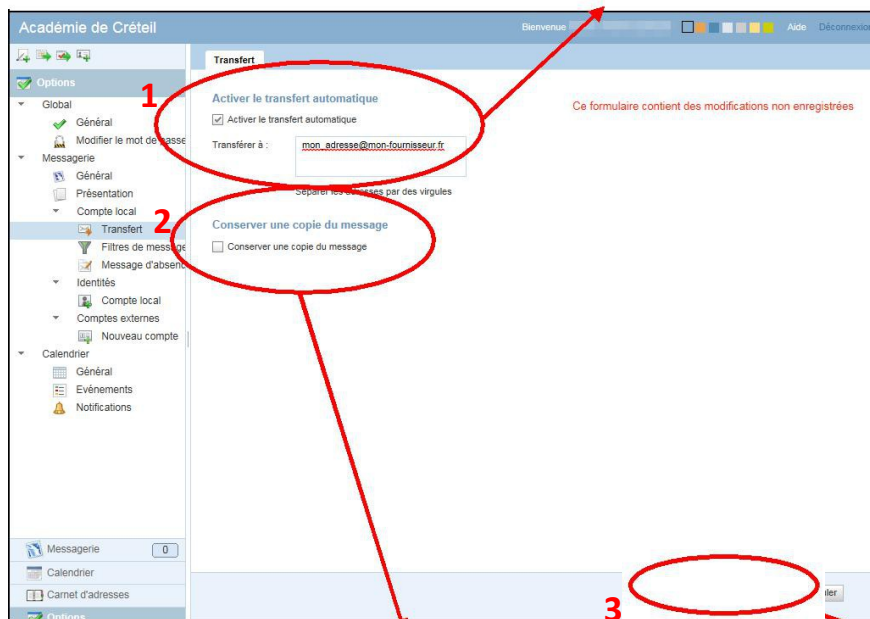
Académie de Créteil

Bienvenue

Aide Déconnexion

Options

Global

Général

Modifier le mot de passe

Messagerie

Général

Présentation

Compte local

Transfert

Filtres de message

Message d'absence

Identités

Compte local

Comptes externes

Nouveau compte

Calendrier

Général

Evénements

Notifications

Messagerie 0

Calendrier

Carnet d'adresses

Options

Transfert

1

Activer le transfert automatique

Activer le transfert automatique

Transférer à : mon_adresse@mon-fournisseur.fr

Séparer les adresses par des virgules

Ce formulaire contient des modifications non enregistrées

2

Conserver une copie du message

Conserver une copie du message

3

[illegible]ler